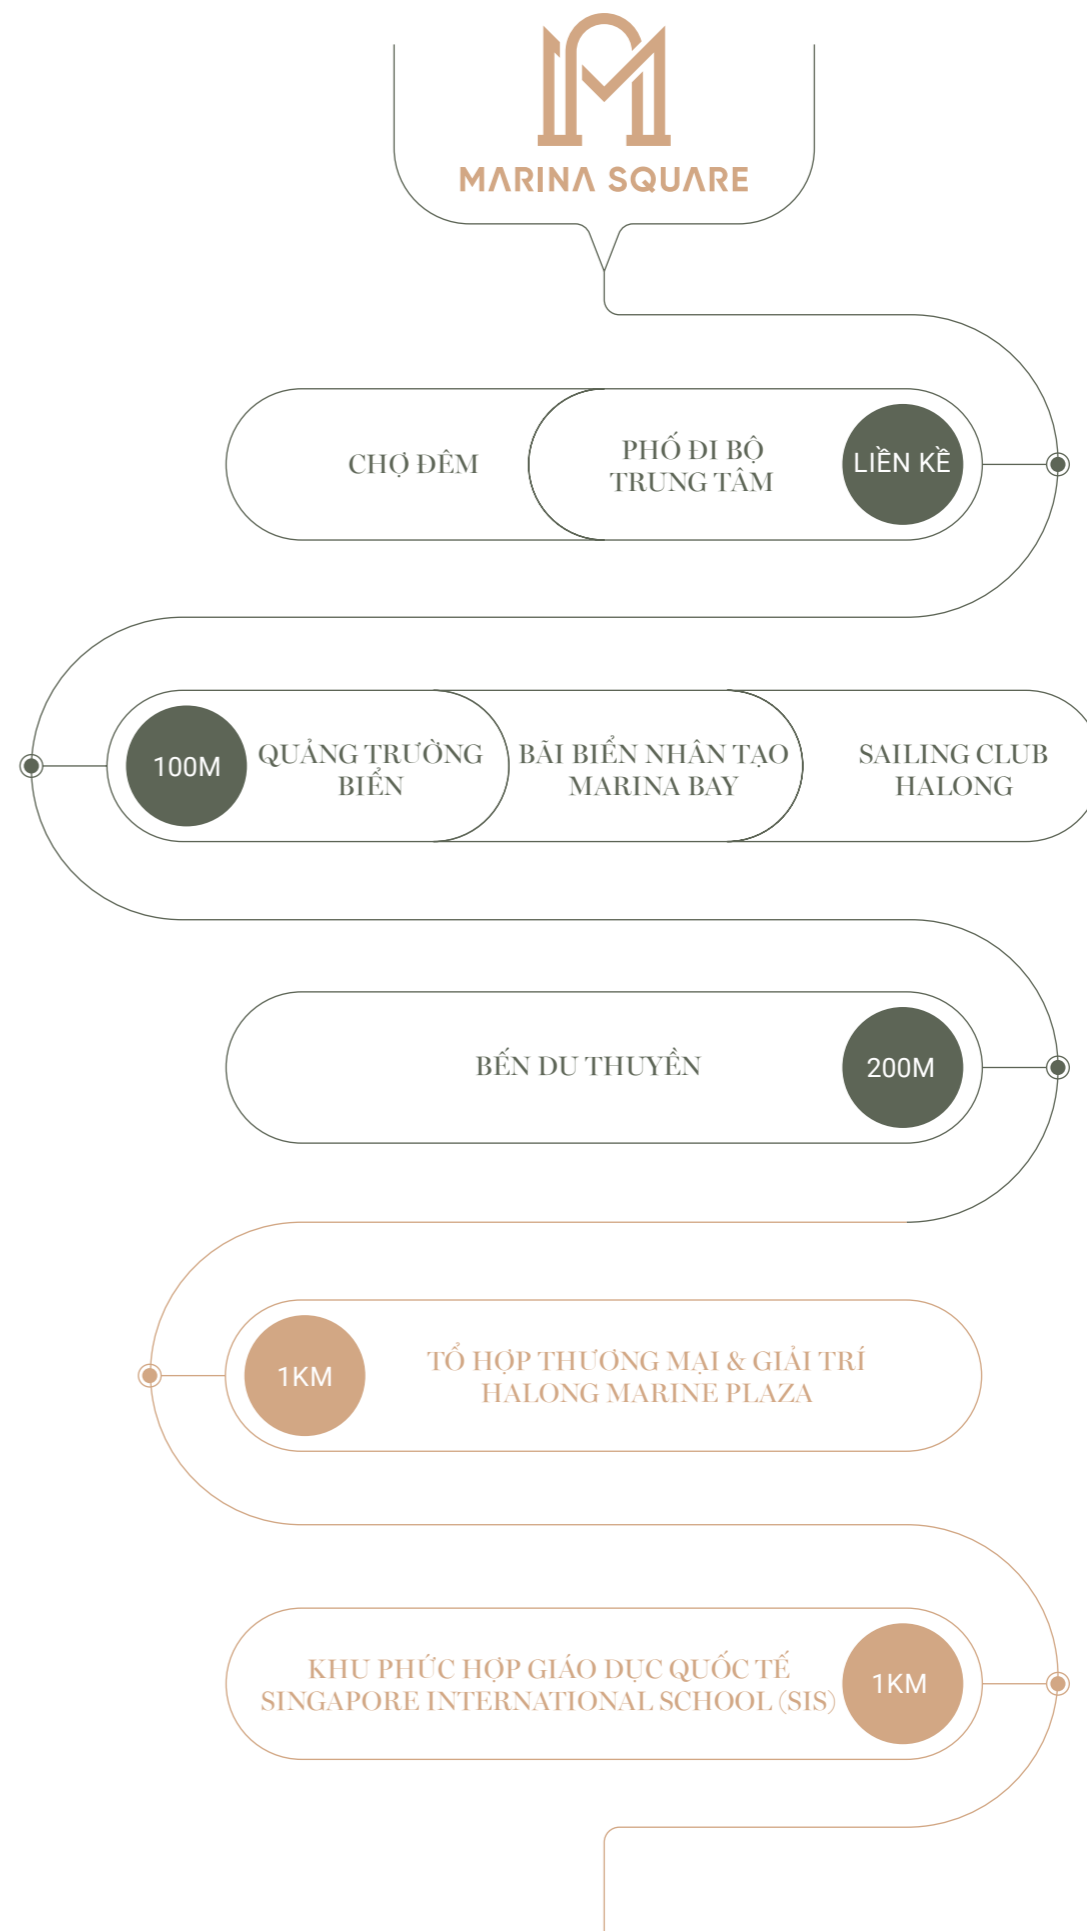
MARINA SQUARE

CHỢ ĐÊM

PHỐ ĐI BỘ TRUNG TÂM

LIỀN KỀ

100M

QUẢNG TRƯỜNG BIỂN

BÃI BIỂN NHÂN TẠO MARINA BAY

SAILING CLUB HALONG

BẾN DU THUYỀN

200M

1KM

TỔ HỢP THƯƠNG MẠI & GIẢI TRÍ HALONG MARINE PLAZA

KHU PHỨC HỢP GIÁO DỤC QUỐC TẾ SINGAPORE INTERNATIONAL SCHOOL (SIS)

1KM